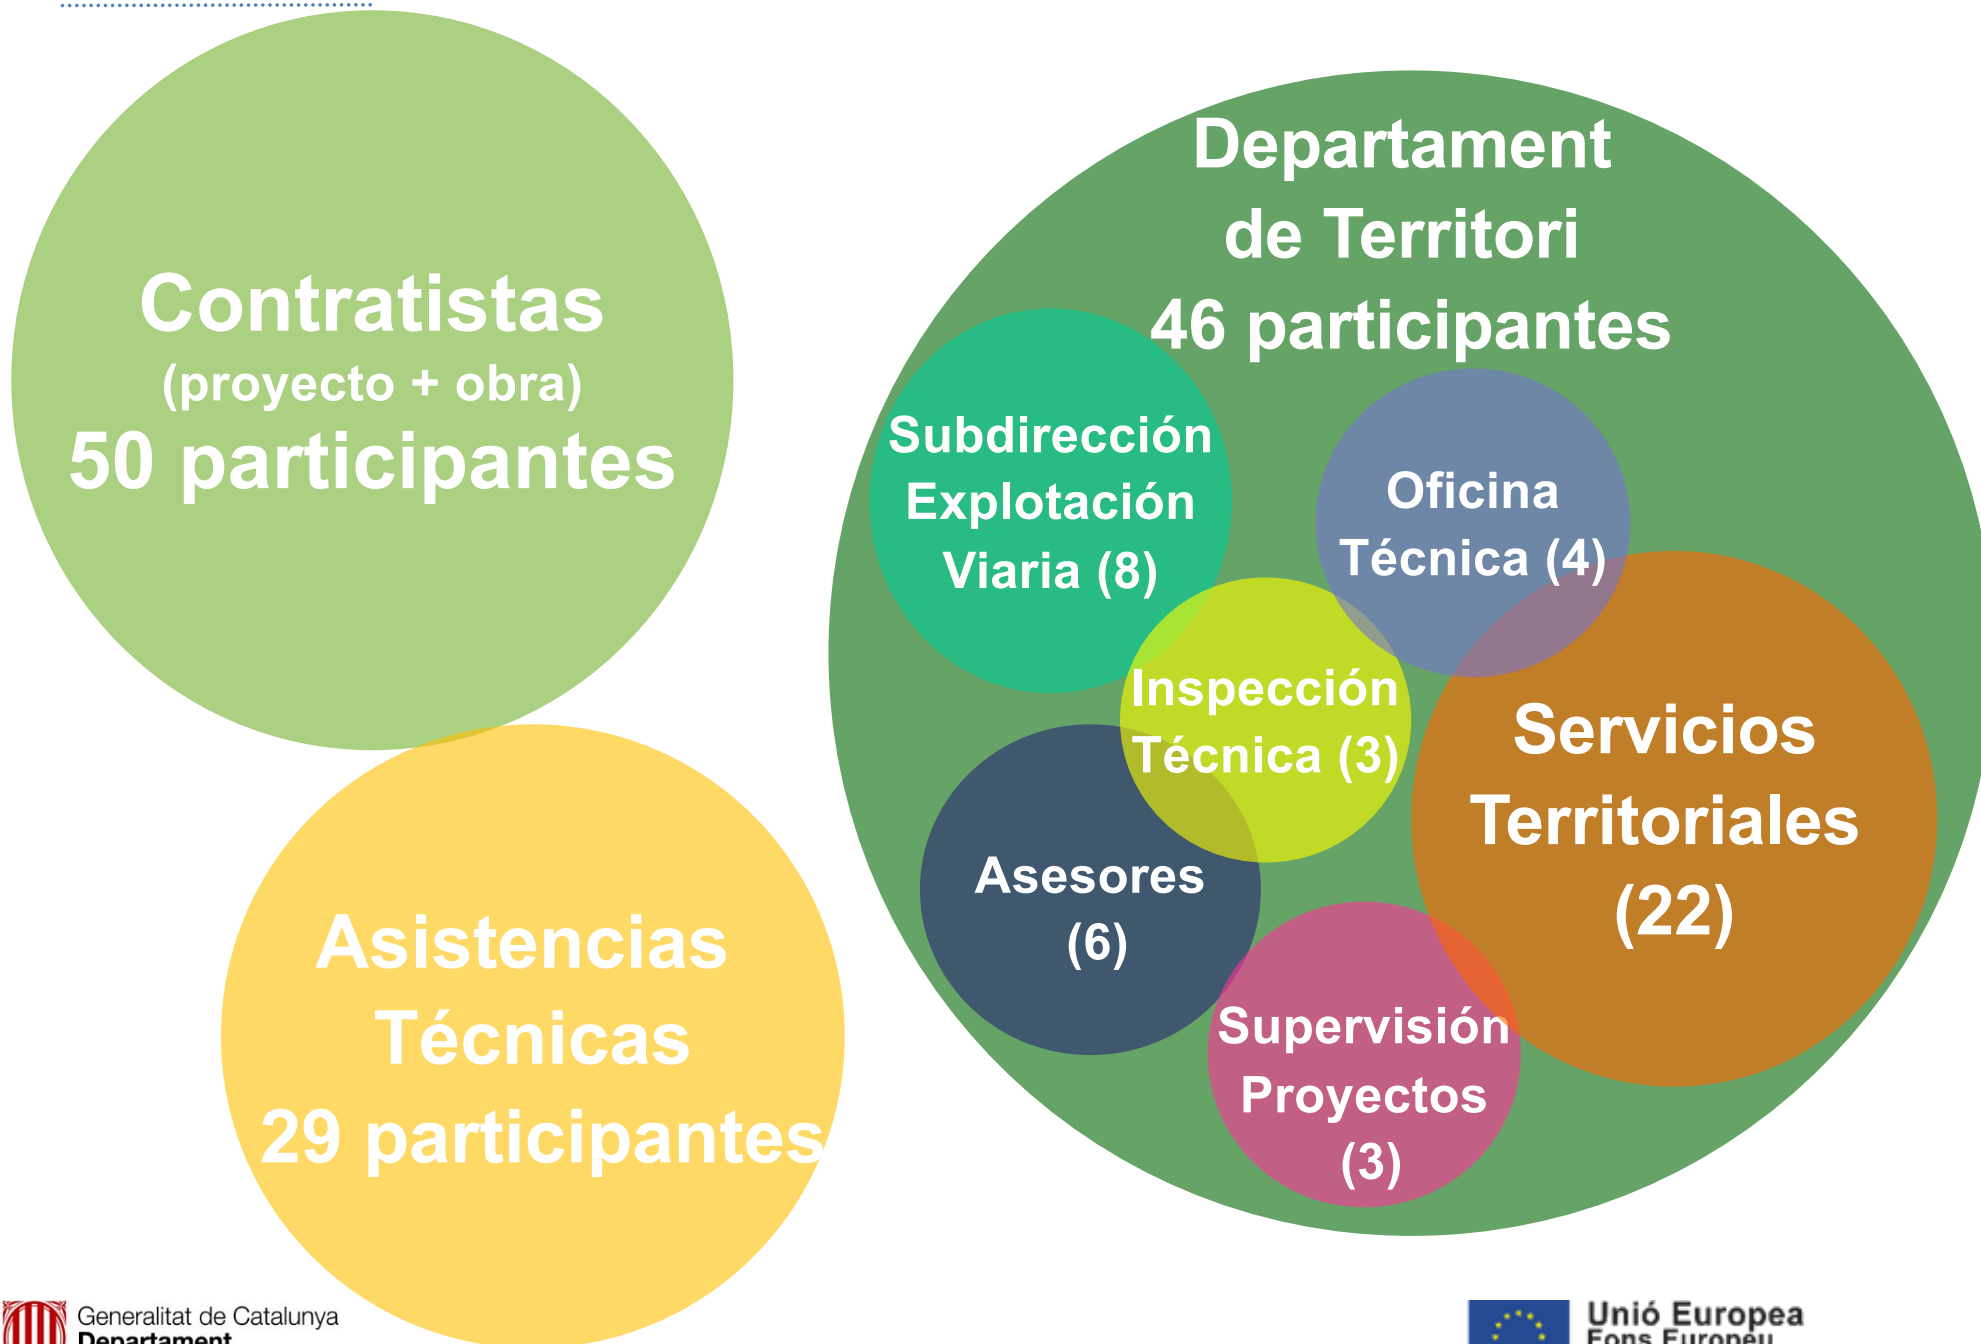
Contratistas
(proyecto + obra)
50 participantes

Asistencias Técnicas
29 participantes

Departament de Territori
46 participantes

Subdirección Explotación Viaria (8)

Oficina Técnica (4)

Inspección Técnica (3)

Servicios Territoriales (22)

Asesores (6)

Supervisión Proyectos (3)

Generalitat de Catalunya
Departament

Unió Europea
Fons Europeu